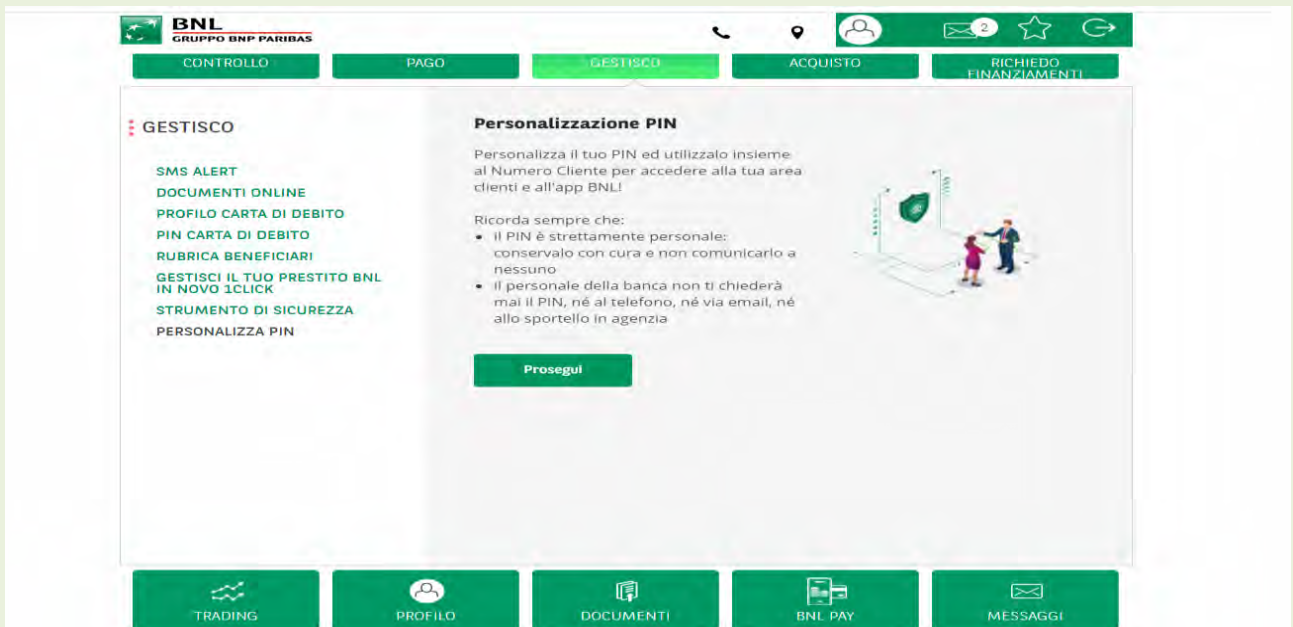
BNL
GRUPPO BNP PARIBAS

2

CONTROLLO
PAGO
GESTISCO
ACQUISTO
RICHIEDO FINANZIAMENTI

GESTISCO

SMS ALERT
DOCUMENTI ONLINE
PROFILO CARTA DI DEBITO
PIN CARTA DI DEBITO
RUBRICA BENEFICIARI
GESTISCI IL TUO PRESTITO BNL IN NOVO 1CLICK
STRUMENTO DI SICUREZZA
PERSONALIZZA PIN

Personalizzazione PIN

Personalizza il tuo PIN ed utilizzalo insieme al Numero Cliente per accedere alla tua area clienti e all'app BNL!

Ricorda sempre che:
• Il PIN è strettamente personale: conservalo con cura e non comunicarlo a nessuno
• Il personale della banca non ti chiederà mai il PIN, né al telefono, né via email, né allo sportello in agenzia

Prosegui

TRADING
PROFILO
DOCUMENTI
BNL PAY
MESSAGGI